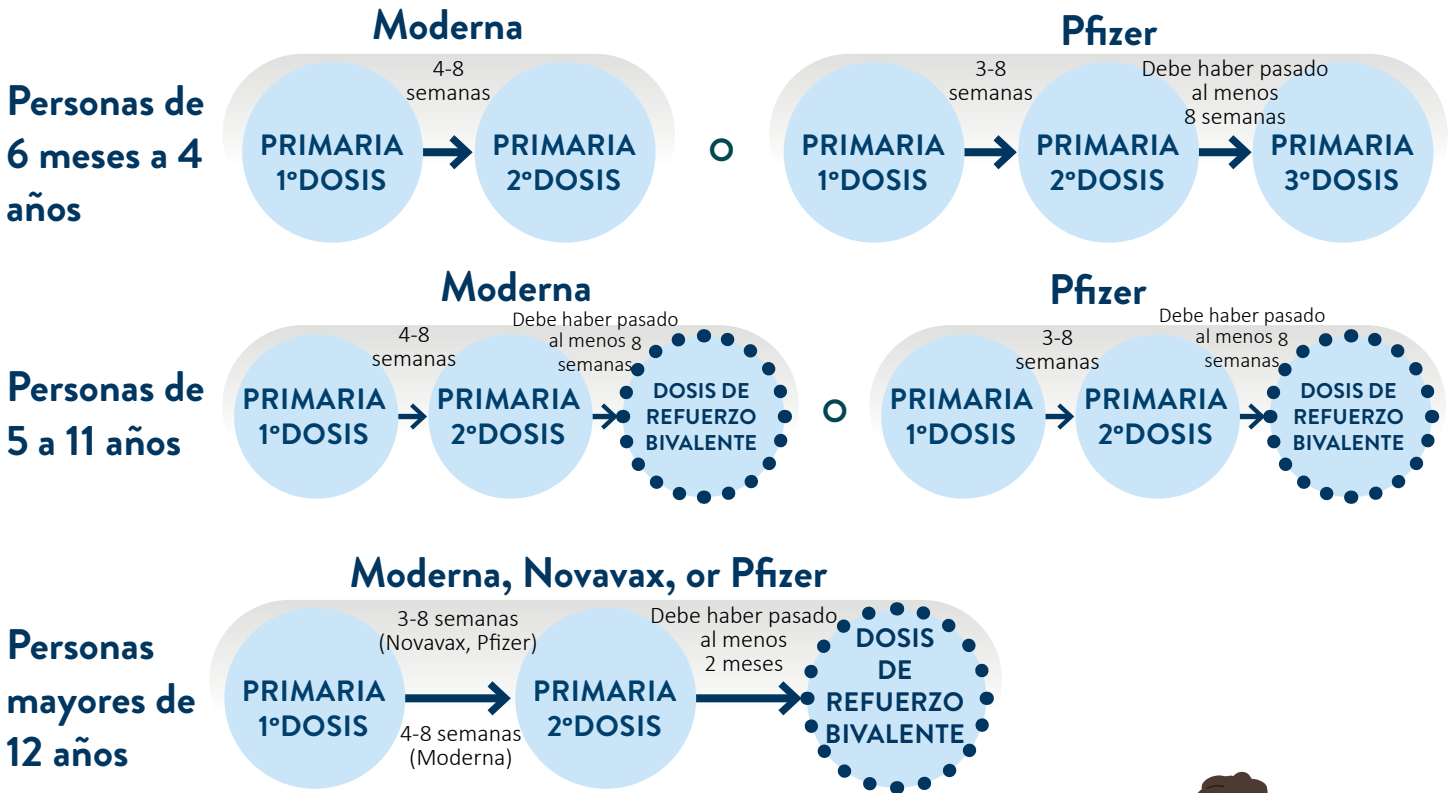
Personas de 6 meses a 4 años

Moderna

PRIMARIA 1°DOSIS

4-8 semanas

PRIMARIA 2°DOSIS

O

Pfizer

PRIMARIA 1°DOSIS

3-8 semanas

PRIMARIA 2°DOSIS

Debe haber pasado al menos 8 semanas

PRIMARIA 3°DOSIS

Personas de 5 a 11 años

Moderna

PRIMARIA 1°DOSIS

4-8 semanas

PRIMARIA 2°DOSIS

Debe haber pasado al menos 8 semanas

DOSIS DE REFUERZO BIVALENTE

O

Pfizer

PRIMARIA 1°DOSIS

3-8 semanas

PRIMARIA 2°DOSIS

Debe haber pasado al menos 8 semanas

DOSIS DE REFUERZO BIVALENTE

Personas mayores de 12 años

Moderna, Novavax, or Pfizer

PRIMARIA 1°DOSIS

3-8 semanas (Novavax, Pfizer)

4-8 semanas (Moderna)

PRIMARIA 2°DOSIS

Debe haber pasado al menos 2 meses

DOSIS DE REFUERZO BIVALENTE